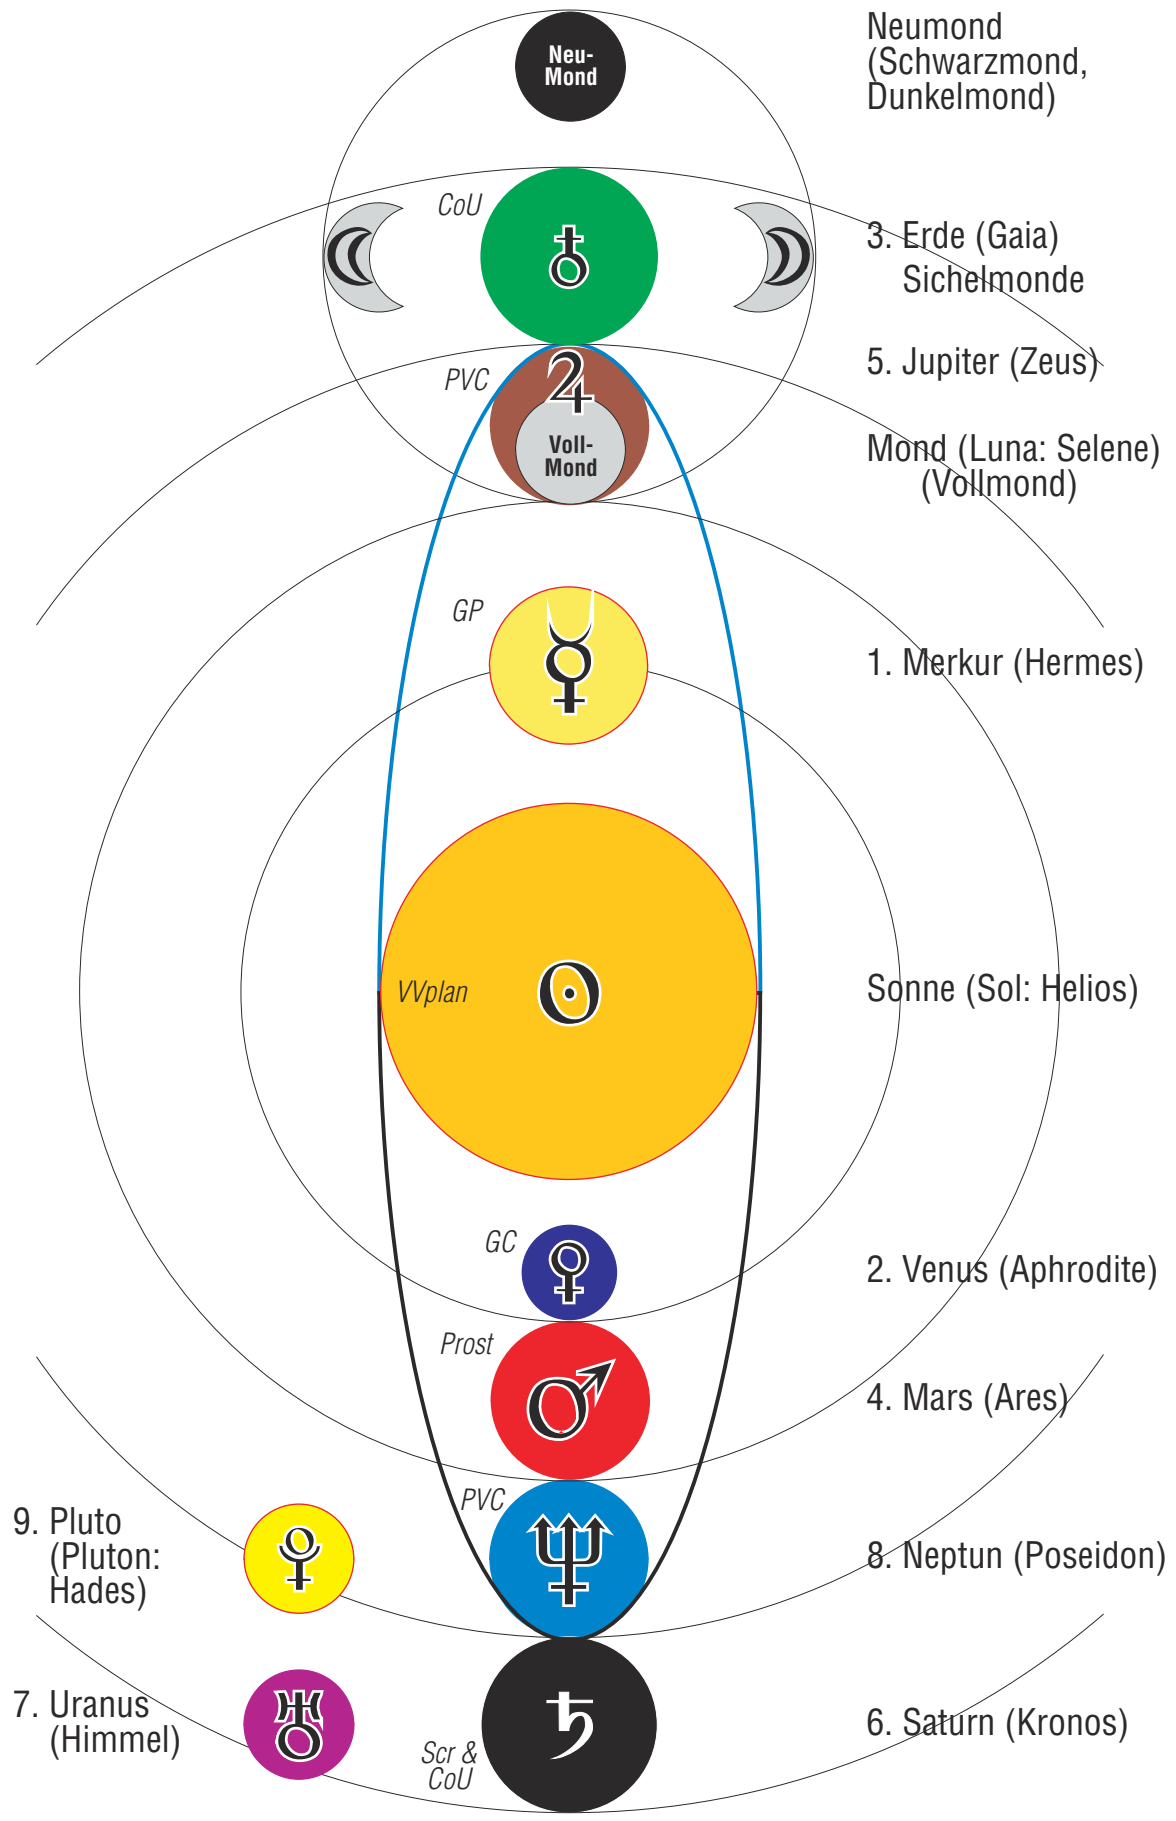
Neu-
Mond

Neumond
(Schwarzmond,
Dunkelmond)

CoU

3. Erde (Gaia)
Sichelmonde

PVC

5. Jupiter (Zeus)

Voll-
Mond

Mond (Luna: Selene)
(Vollmond)

GP

1. Merkur (Hermes)

VVplan

Sonne (Sol: Helios)

GC

2. Venus (Aphrodite)

Prost

4. Mars (Ares)

PVC

9. Pluto
(Pluton:
Hades)

8. Neptun (Poseidon)

7. Uranus
(Himmel)

Scr &
CoU

6. Saturn (Kronos)